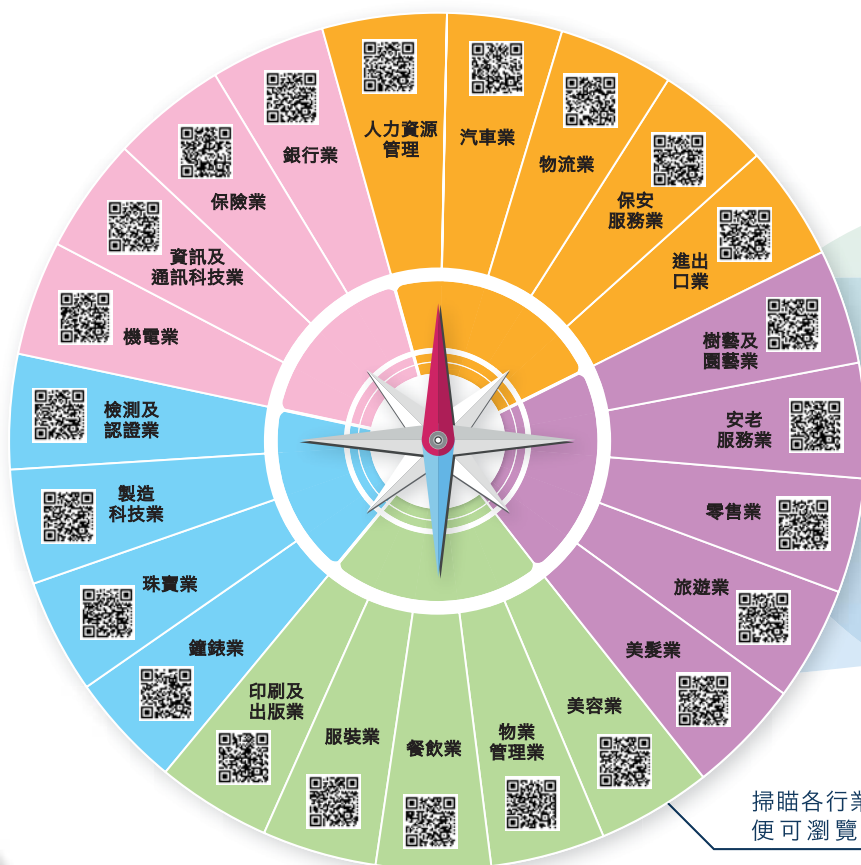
人力資源管理

汽車業

物流業

保安服務業

進出口業

樹藝及園藝業

安老服務業

零售業

旅遊業

美髮業

美容業

物業管理業

餐飲業

服裝業

印刷及出版業

鐘錶業

珠寶業

製造科技業

檢測及認證業

機電業

資訊及通訊科技業

保險業

銀行業

掃瞄各行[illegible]
便可瀏覽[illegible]